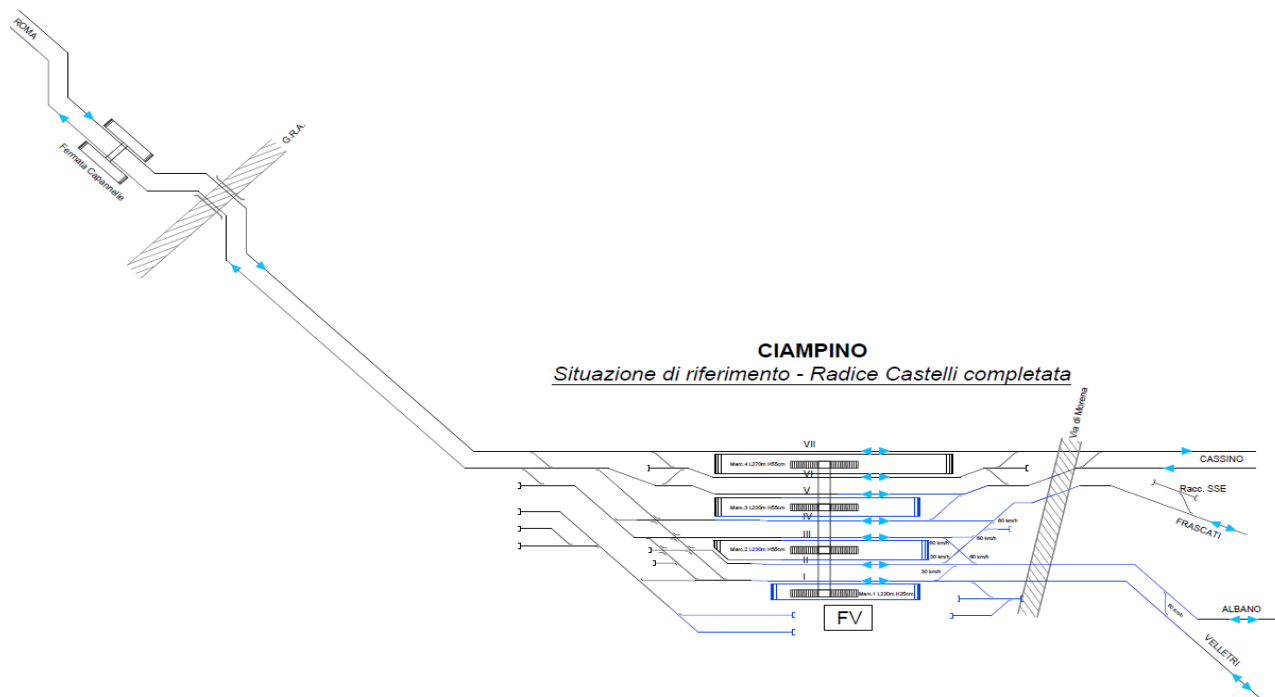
ROMA

Fermata Capannelle

G.R.A.

CIAMPINO

Situazione di riferimento - Radice Castelli completata

Via di Morena

VII

Marc.4 L270m H55cm

VI

V

Marc.3 L220m H55cm

IV

III

Marc.2 L230m H55cm

II

I

Marc.1 L230m H25cm

FV

CASSINO

Racc. SSE

FRASCATI

60 km/h

60 km/h

60 km/h

30 km/h

60 km/h

30 km/h

60 km/h

ALBANO

VELLETRI